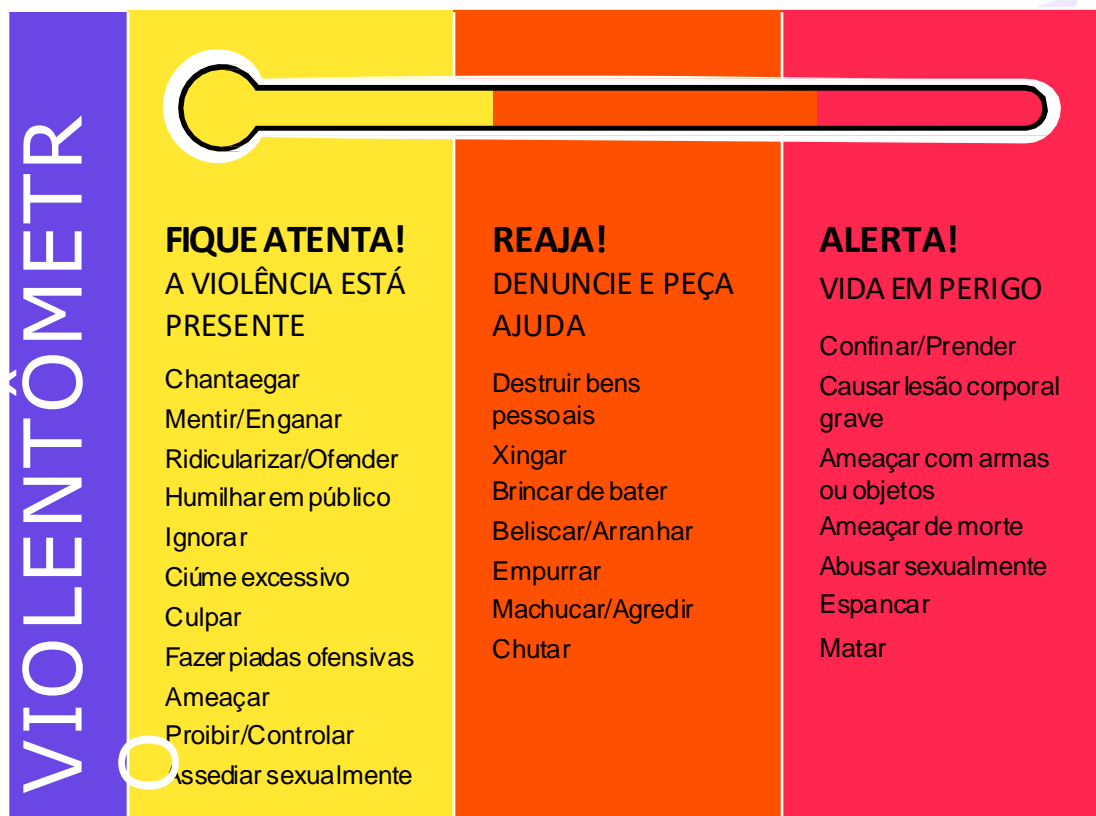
VIOLENTÔMETR
O

FIQUE ATENTA!
A VIOLÊNCIA ESTÁ PRESENTE

Chantaegar
Mentir/Enganar
Ridicularizar/Ofender
Humilhar em público
Ignorar
Ciúme excessivo
Culpar
Fazer piadas ofensivas
Ameaçar
Proibir/Controlar
Assediar sexualmente

REAJA!
DENUNCIE E PEÇA AJUDA

Destruir bens pessoais
Xingar
Brincar de bater
Beliscar/Arranhar
Empurrar
Machucar/Agredir
Chutar

ALERTA!
VIDA EM PERIGO

Confinar/Prender
Causar lesão corporal grave
Ameaçar com armas ou objetos
Ameaçar de morte
Abusar sexualmente
Espancar
Matar